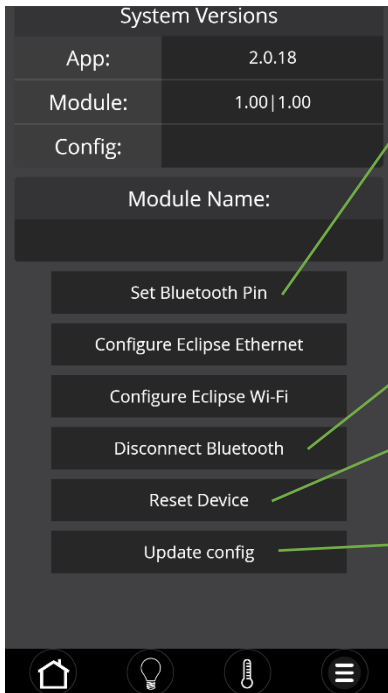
System Versions

| App: | 2.0.18 |
|---|---|
| Module: | 1.00\|1.00 |
| Config: | |

Module Name:

Set Bluetooth Pin

Configure Eclipse Ethernet

Configure Eclipse Wi-Fi

Disconnect Bluetooth

Reset Device

Update config